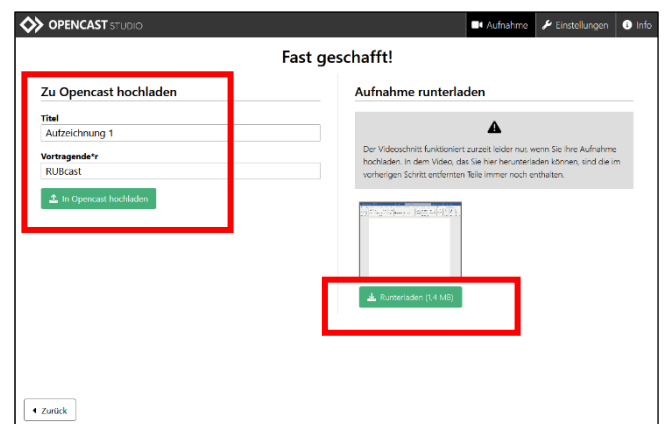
OPENCAST STUDIO

Aufnahme Einstellungen Info

Fast geschafft!

Zu Opencast hochladen

Titel

Aufzeichnung 1

Vortragende*r

RUBcast

In Opencast hochladen

Aufnahme runterladen

Der Videoschnitt funktioniert zurzeit leider nur, wenn Sie Ihre Aufnahme hochladen. In dem Video, das Sie hier herunterladen können, sind die im vorherigen Schritt entfernten Teile immer noch enthalten.

Runterladen (1,4 MB)

Zurück